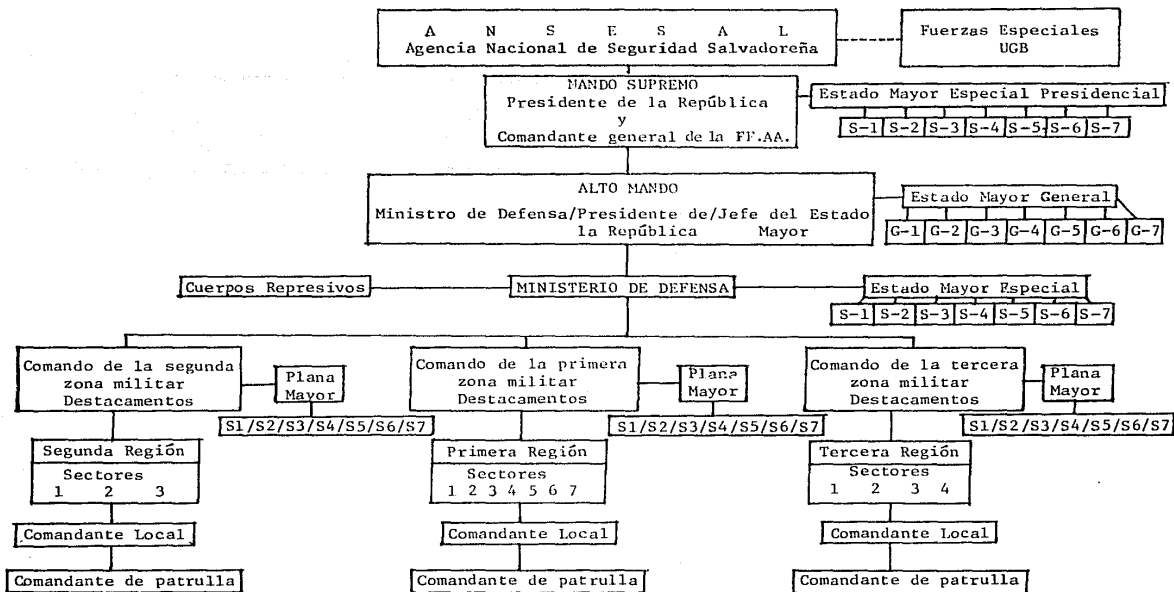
A N S E S A L
Agencia Nacional de Seguridad Salvadoreña

Fuerzas Especiales
UGB

MANDO SUPREMO
Presidente de la República
y
Comandante general de la FF.AA.

Estado Mayor Especial Presidencial

| S-1 | S-2 | S-3 | S-4 | S-5 | S-6 | S-7 |
|---|---|---|---|---|---|---|

ALTO MANDO
Ministro de Defensa/Presidente de/Jefe del Estado
la República Mayor

Estado Mayor General

| G-1 | G-2 | G-3 | G-4 | G-5 | G-6 | G-7 |
|---|---|---|---|---|---|---|

Cuerpos Represivos

MINISTERIO DE DEFENSA

Estado Mayor Especial

| S-1 | S-2 | S-3 | S-4 | S-5 | S-6 | S-7 |
|---|---|---|---|---|---|---|

Comando de la segunda zona militar Destacamentos

Plana Mayor

S1/S2/S3/S4/S5/S6/S7

Segunda Región
Sectores
1 2 3

Comandante Local

Comandante de patrulla

Comando de la primera zona militar Destacamentos

Plana Mayor

S1/S2/S3/S4/S5/S6/S7

Primera Región
Sectores
1 2 3 4 5 6 7

Comandante Local

Comandante de patrulla

Comando de la tercera zona militar Destacamentos

Plana Mayor

S1/S2/S3/S4/S5/S6/S7

Tercera Región
Sectores
1 2 3 4

Comandante Local

Comandante de patrulla